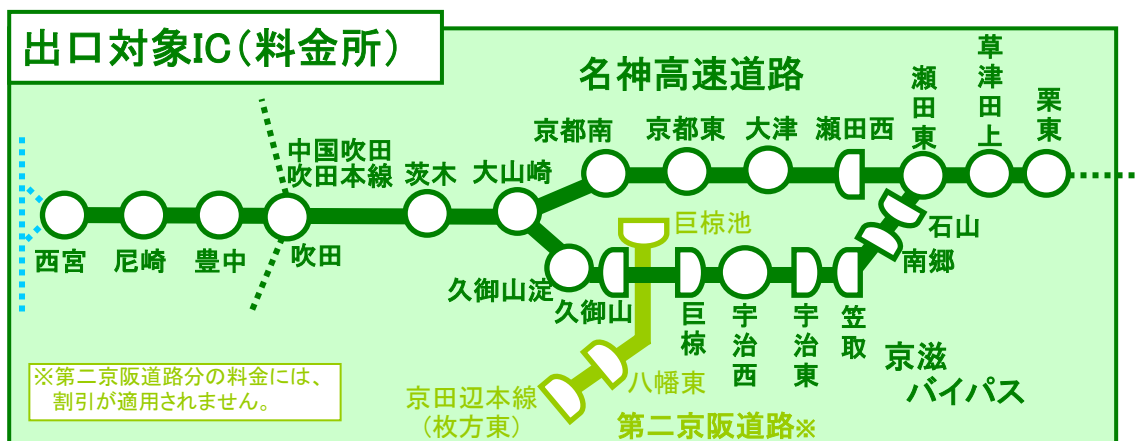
出口対象IC（料金所）

名神高速道路

西宮
尼崎
豊中
吹田
中国吹田
吹田本線
茨木
大山崎
京都南
京都東
大津
瀬田西
瀬田東
草津田上
栗東
石山
南郷
巨椋池
久御山淀
久御山
巨椋
宇治西
宇治東
笠取
京滋バイパス
八幡東
京田辺本線（枚方東）
第二京阪道路※

※第二京阪道路分の料金には、割引が適用されません。